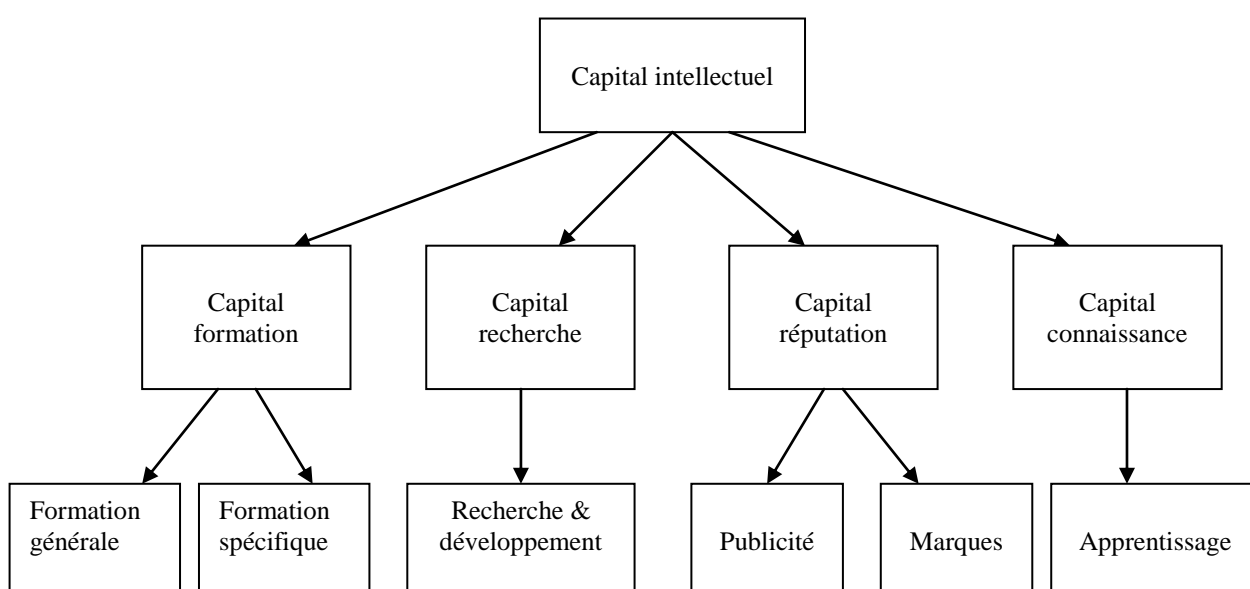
Capital intellectuel

Capital formation

Capital recherche

Capital réputation

Capital connaissance

Formation générale

Formation spécifique

Recherche & développement

Publicité

Marques

Apprentissage